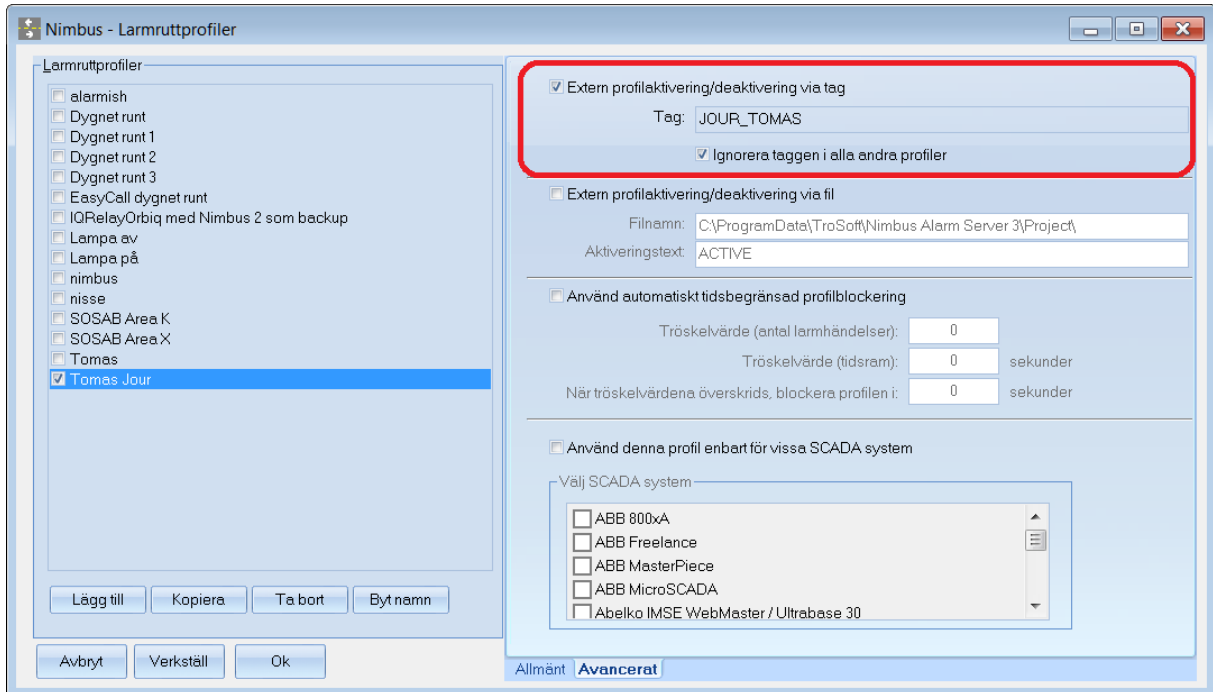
Nimbus - Larmruttprofiler

Larmruttprofiler
alarmish
Dygnet runt
Dygnet runt 1
Dygnet runt 2
Dygnet runt 3
EasyCall dygnet runt
IQRelayOrbiq med Nimbus 2 som backup
Lampa av
Lampa på
nimbus
nisse
SOSAB Area K
SOSAB Area X
Tomas
Tomas Jour

Lägg till
Kopiera
Ta bort
Byt namn

Avbryt
Verkställ
Ok

Extern profilaktivering/deaktivering via tag
Tag: JOUR_TOMAS
Ignorera taggen i alla andra profiler

Extern profilaktivering/deaktivering via fil
Filnamn: C:\ProgramData\TroSoft\Nimbus Alarm Server 3\Project\
Aktiveringstext: ACTIVE

Använd automatiskt tidsbegränsad profilblockering
Tröskelvärde (antal larmhändelser): 0
Tröskelvärde (tidsram): 0 sekunder
När tröskelvärdena överskrids, blockera profilen i: 0 sekunder

Använd denna profil enbart för vissa SCADA system
Välj SCADA system
ABB 800xA
ABB Freelance
ABB MasterPiece
ABB MicroSCADA
Abelko IMSE WebMaster / Ultrabase 30

Allmänt
Avancerat